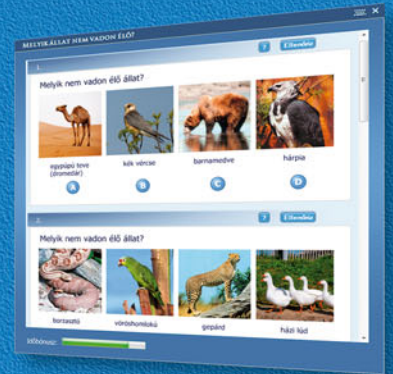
Melyik állat nem vadon élő?

? Ellenőrzés

1.

Melyik nem vadon élő állat?

egypúpú teve (dromedár)

kék vércse

barnamedve

hárpia

A

B

C

D

? Ellenőrzés

2.

Melyik nem vadon élő állat?

borzasztó

vöröshomlokú

gepárd

házi lúd

Időhossz: